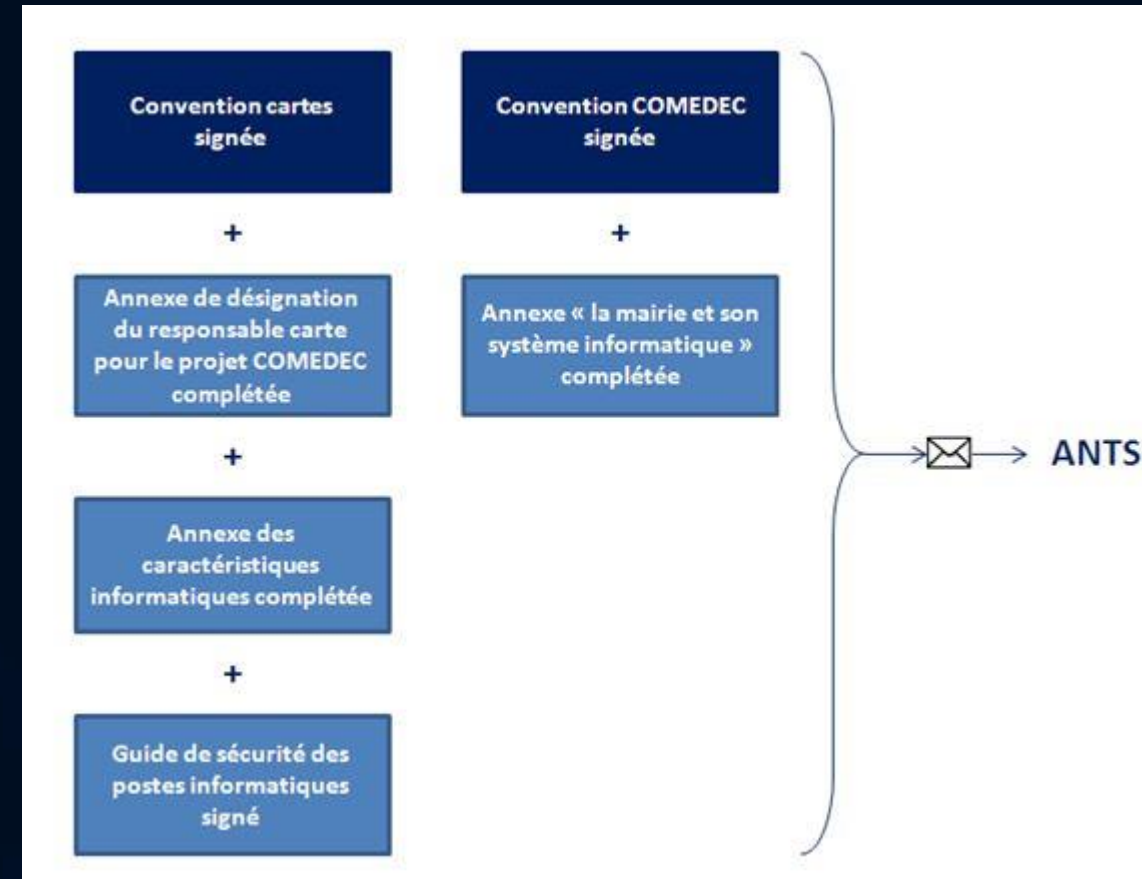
Convention cartes signée

+

Annexe de désignation du responsable carte pour le projet COMEDEC complétée

+

Annexe des caractéristiques informatiques complétée

+

Guide de sécurité des postes informatiques signé

Convention COMEDEC signée

+

Annexe « la mairie et son système informatique » complétée

ANTS